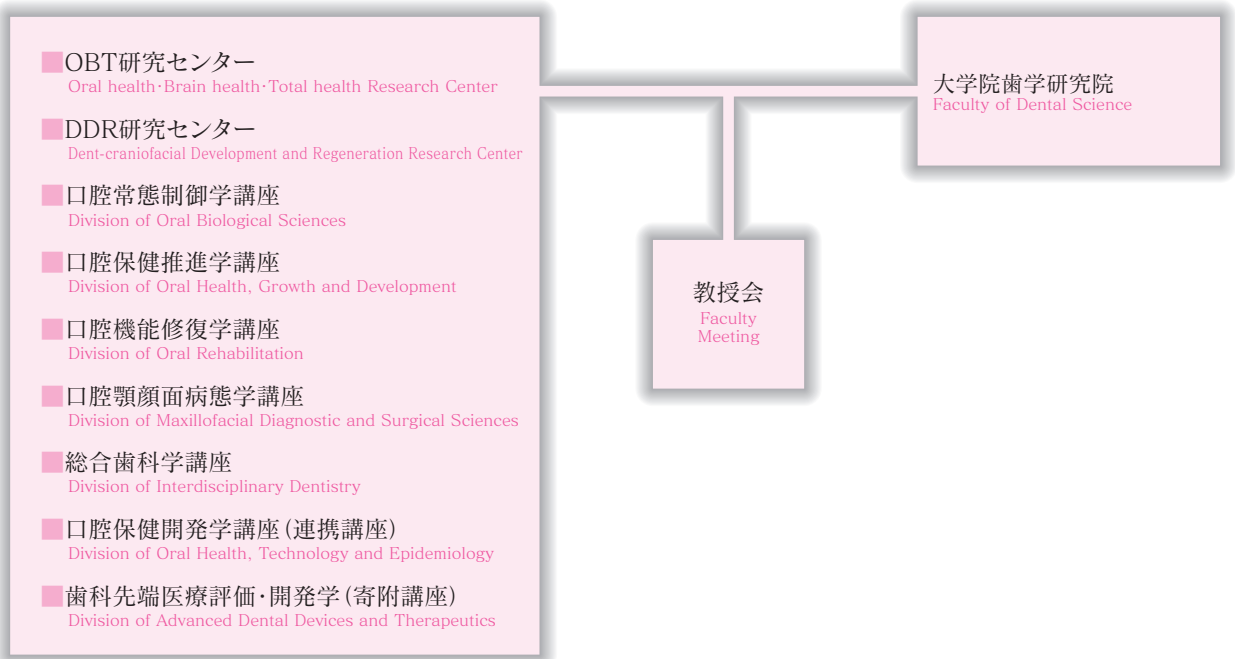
■OBT研究センター
Oral health·Brain health·Total health Research Center

■DDR研究センター
Dent-craniofacial Development and Regeneration Research Center

■口腔常態制御学講座
Division of Oral Biological Sciences

■口腔保健推進学講座
Division of Oral Health, Growth and Development

■口腔機能修復学講座
Division of Oral Rehabilitation

■口腔顎顔面病態学講座
Division of Maxillofacial Diagnostic and Surgical Sciences

■総合歯科学講座
Division of Interdisciplinary Dentistry

■口腔保健開発学講座（連携講座）
Division of Oral Health, Technology and Epidemiology

■歯科先端医療評価・開発学（寄附講座）
Division of Advanced Dental Devices and Therapeutics

大学院歯学研究院
Faculty of Dental Science

教授会
Faculty Meeting